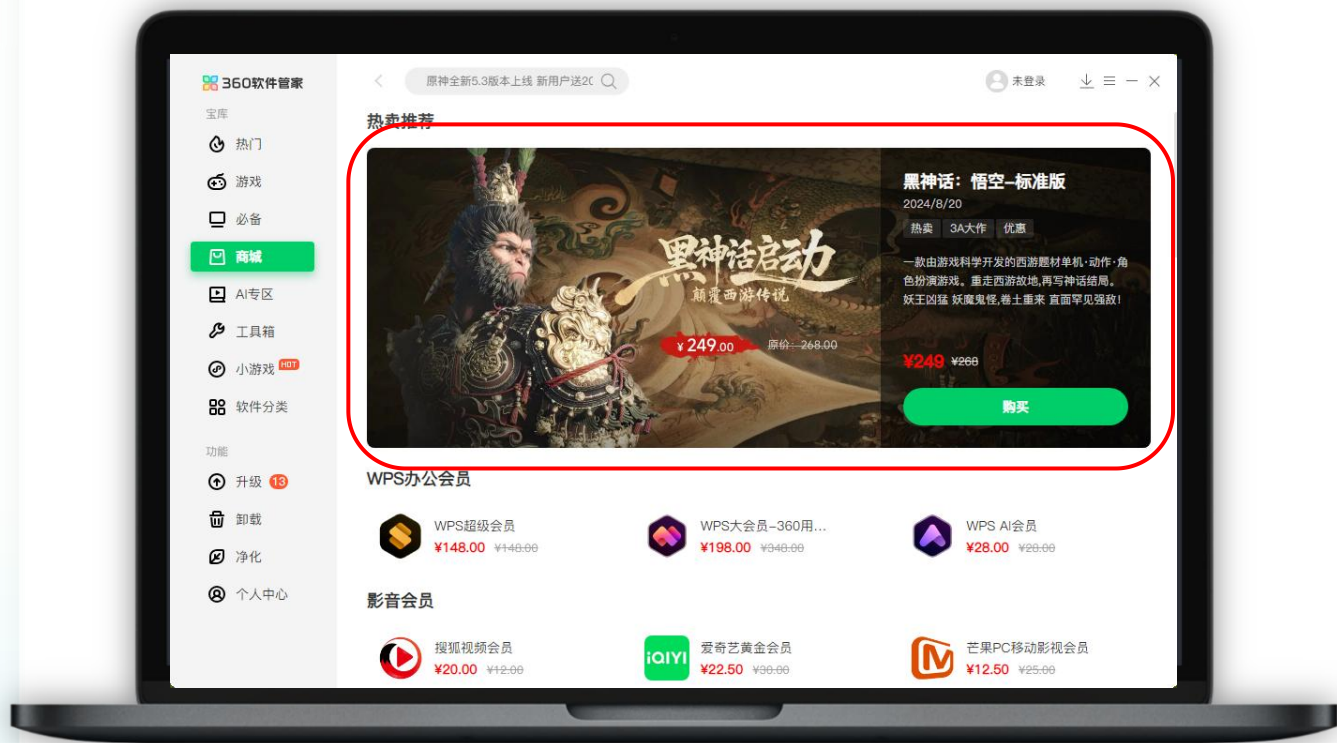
360软件管家

宝库
热门
游戏
必备
商城
AI专区
工具箱
小游戏 HOT
软件分类

功能
升级 13
卸载
净化
个人中心

原神全新5.3版本上线 新用户送20

未登录

热卖推荐

黑神话启动
颠覆西游传说
¥249.00 原价：268.00

黑神话：悟空–标准版
2024/8/20
热卖 3A大作 优惠
一款由游戏科学开发的西游题材单机·动作·角色扮演游戏。重走西游故地,再写神话结局。妖王凶猛 妖魔鬼怪,卷土重来 直面罕见强敌!
¥249 ¥268
购买

WPS办公会员
WPS超级会员 ¥148.00 ¥148.00
WPS大会员–360用... ¥198.00 ¥348.00
WPS AI会员 ¥28.00 ¥28.00

影音会员
搜狐视频会员 ¥20.00 ¥12.00
iQIYI 爱奇艺黄金会员 ¥22.50 ¥30.00
芒果PC移动影视会员 ¥12.50 ¥25.00